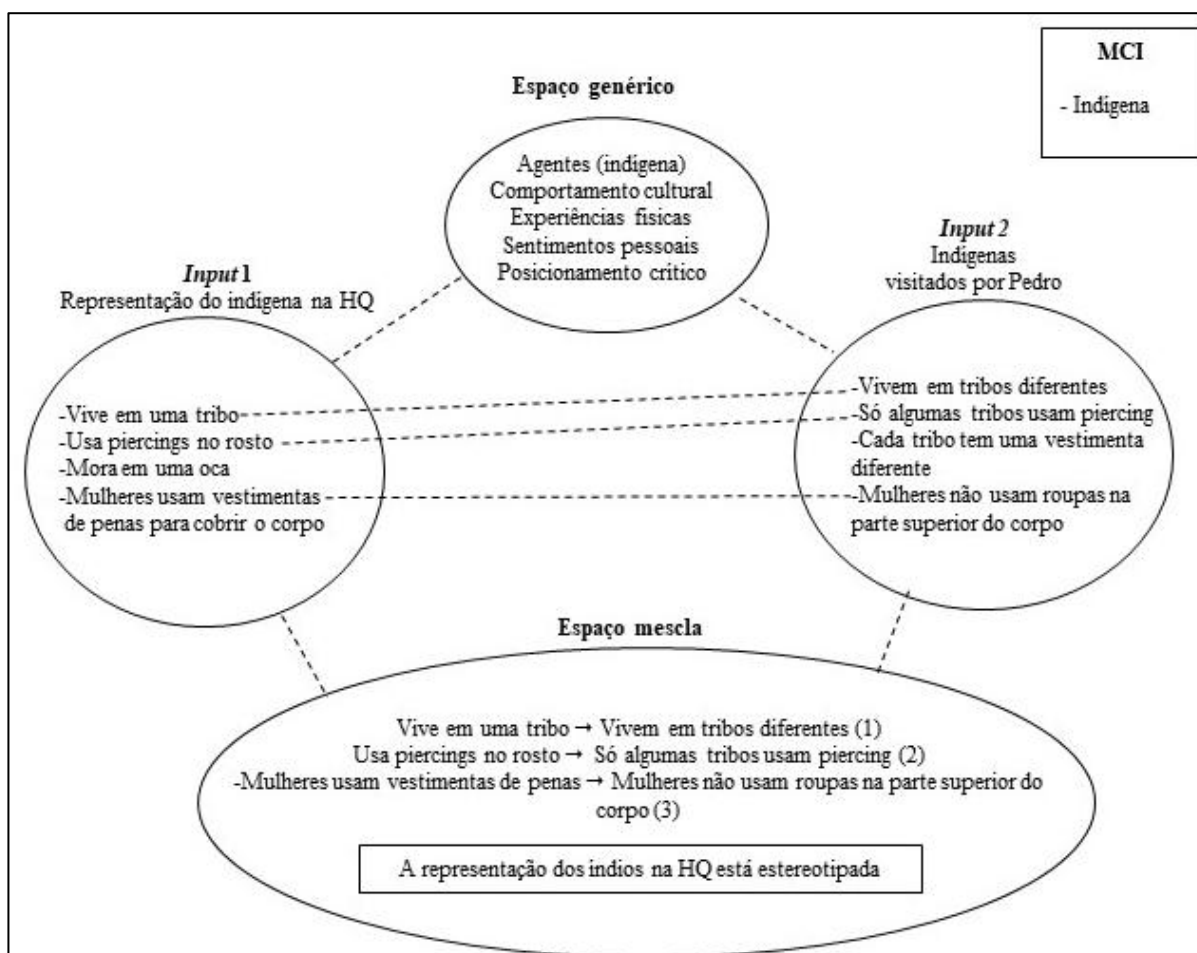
MCI

- Indígena

Espaço genérico

Agentes (indígena)
Comportamento cultural
Experiências físicas
Sentimentos pessoais
Posicionamento crítico

*Input* 1
Representação do indígena na HQ

-Vive em uma tribo
-Usa piercings no rosto
-Mora em uma oca
-Mulheres usam vestimentas de penas para cobrir o corpo

*Input 2*
Indígenas visitados por Pedro

-Vivem em tribos diferentes
-Só algumas tribos usam piercing
-Cada tribo tem uma vestimenta diferente
-Mulheres não usam roupas na parte superior do corpo

Espaço mescla

Vive em uma tribo → Vivem em tribos diferentes (1)
Usa piercings no rosto → Só algumas tribos usam piercing (2)
-Mulheres usam vestimentas de penas → Mulheres não usam roupas na parte superior do corpo (3)

A representação dos índios na HQ está estereotipada